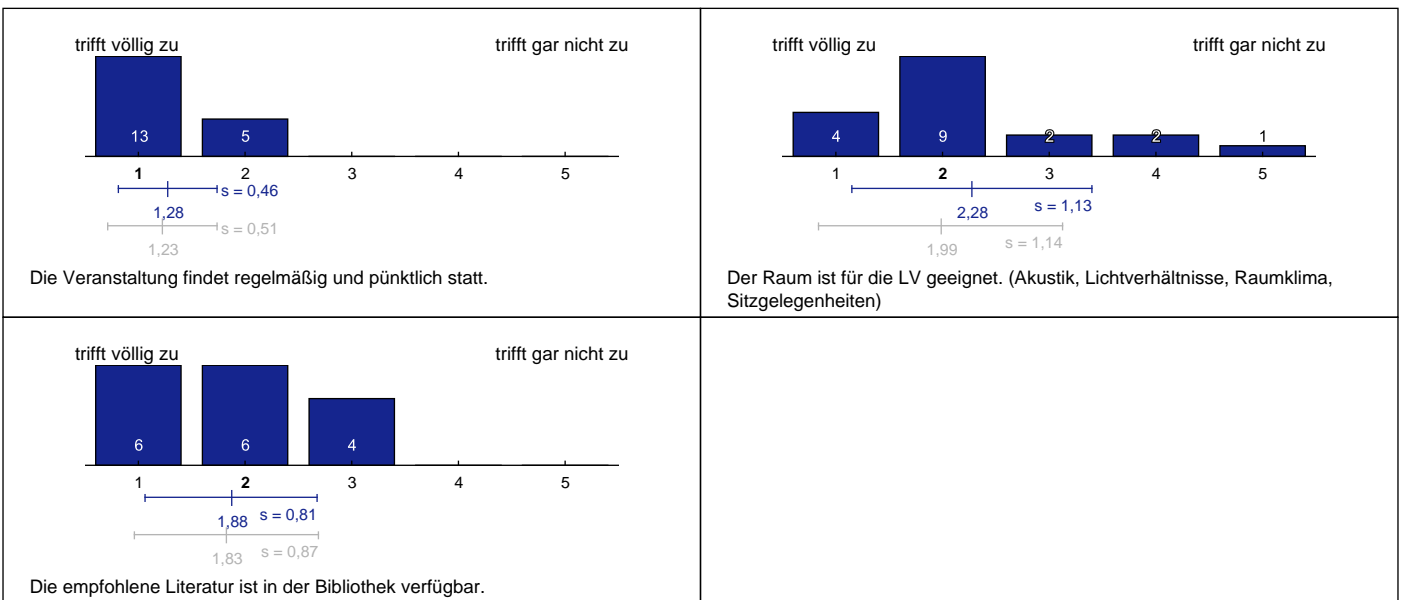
trifft völlig zu trifft gar nicht zu

13 5

1 2 3 4 5

s = 0,46
1,28
s = 0,51
1,23

Die Veranstaltung findet regelmäßig und pünktlich statt.

trifft völlig zu trifft gar nicht zu

4 9 2 2 1

1 2 3 4 5

2,28 s = 1,13
1,99 s = 1,14

Der Raum ist für die LV geeignet. (Akustik, Lichtverhältnisse, Raumklima, Sitzgelegenheiten)

trifft völlig zu trifft gar nicht zu

6 6 4

1 2 3 4 5

1,88 s = 0,81
1,83 s = 0,87

Die empfohlene Literatur ist in der Bibliothek verfügbar.